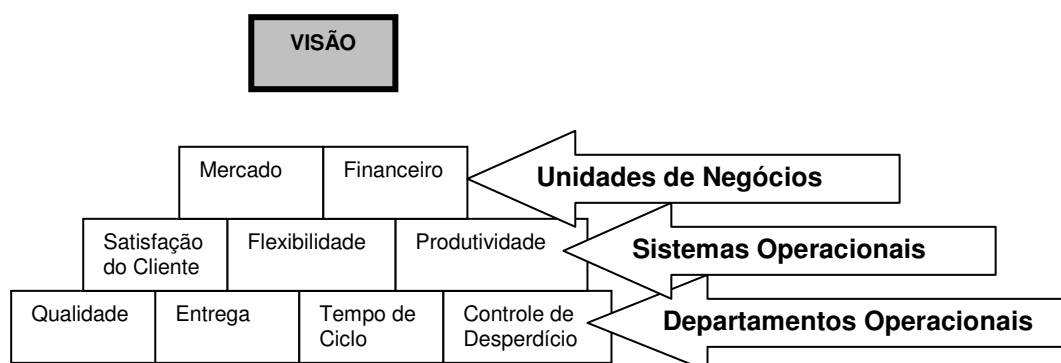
VISÃO

Mercado

Financeiro

Unidades de Negócios

Satisfação do Cliente

Flexibilidade

Produtividade

Sistemas Operacionais

Qualidade

Entrega

Tempo de Ciclo

Controle de Desperdício

Departamentos Operacionais